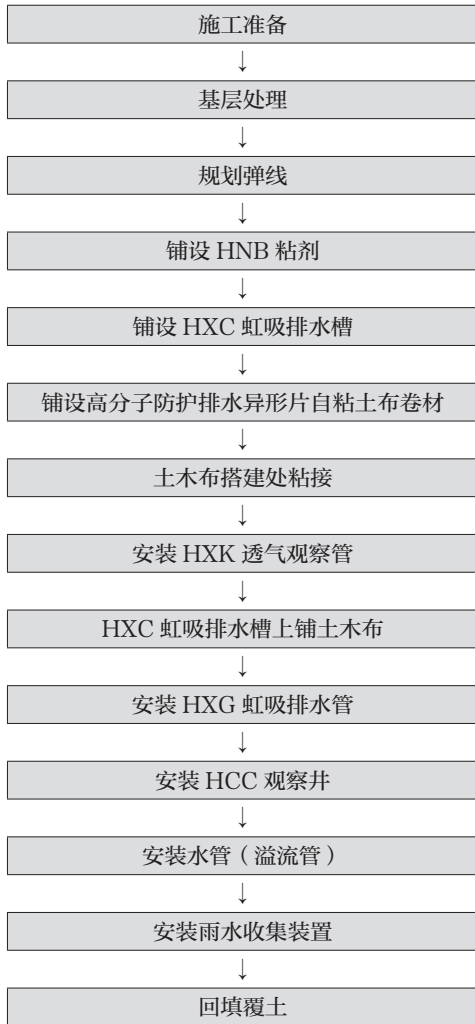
施工准备

↓

基层处理

↓

规划弹线

↓

铺设 HNB 粘剂

↓

铺设 HXC 虹吸排水槽

↓

铺设高分子防护排水异形片自粘土布卷材

↓

土木布搭建处粘接

↓

安装 HXK 透气观察管

↓

HXC 虹吸排水槽上铺土木布

↓

安装 HXG 虹吸排水管

↓

安装 HCC 观察井

↓

安装水管（溢流管）

↓

安装雨水收集装置

↓

回填覆土